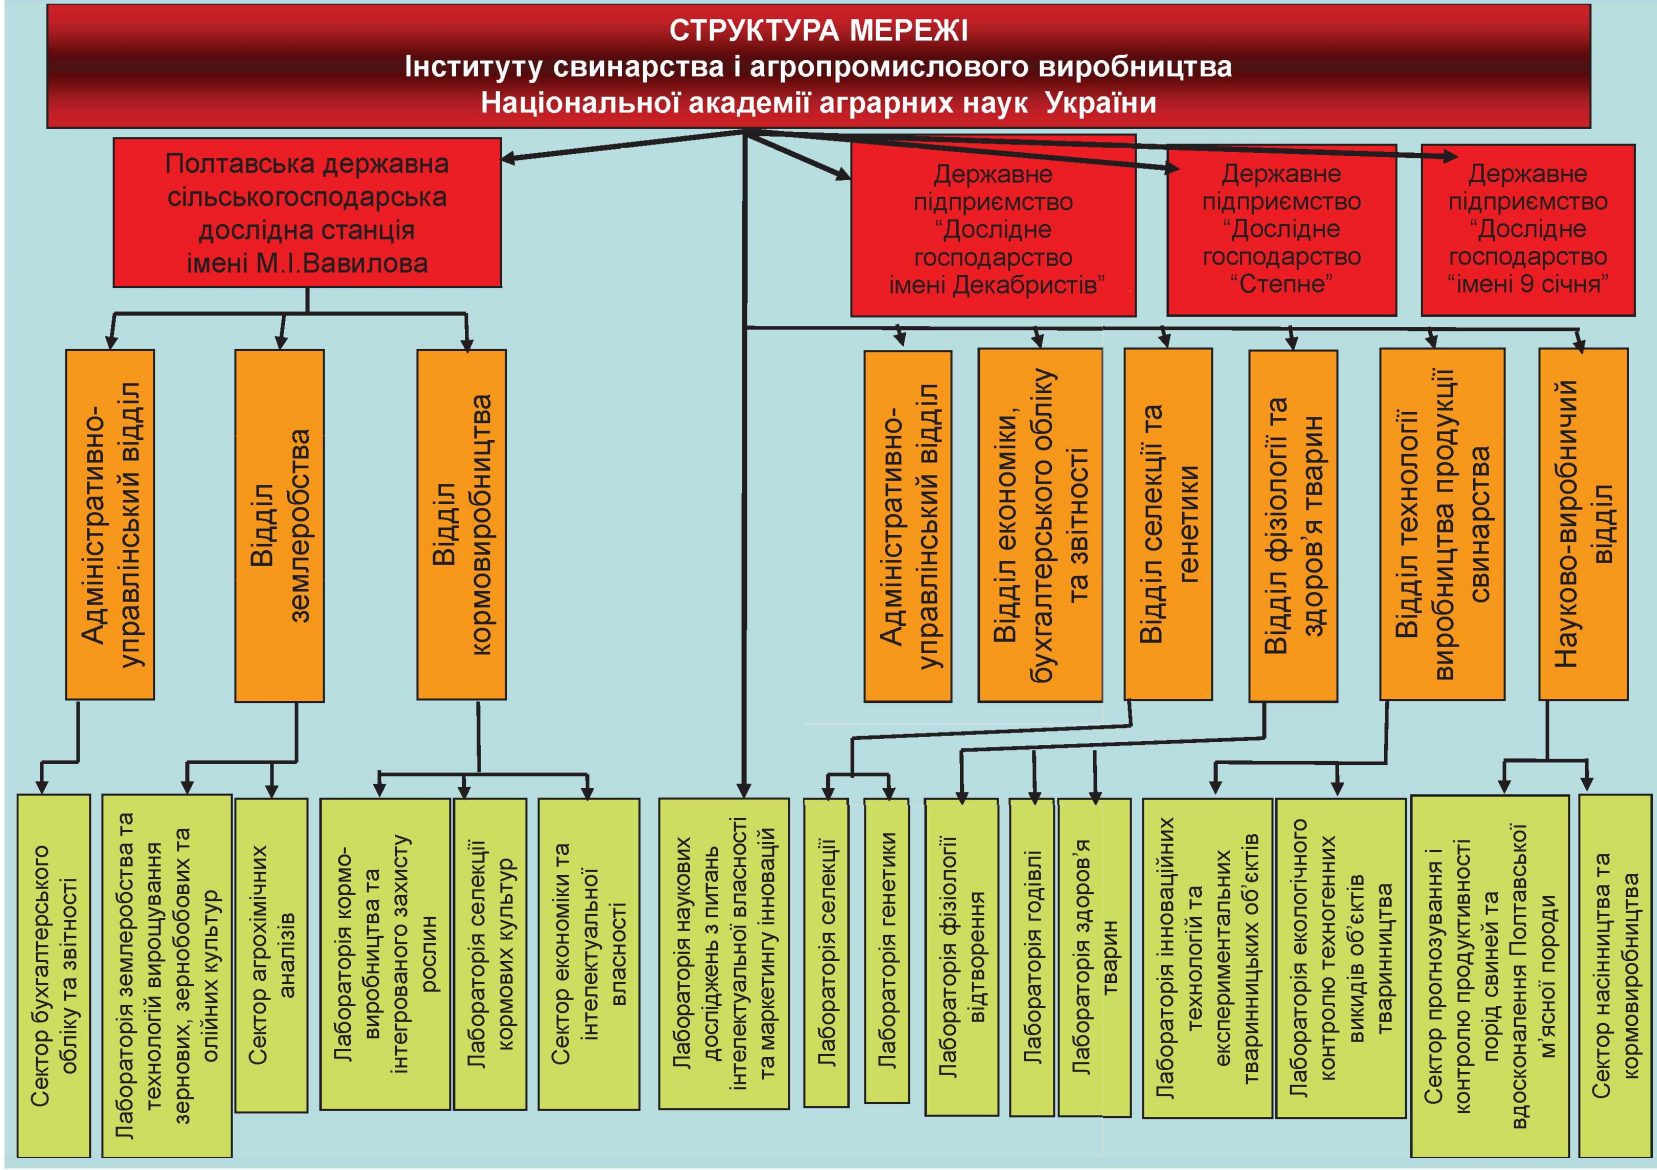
СТРУКТУРА МЕРЕЖІ
Інституту свинарства і агропромислового виробництва
Національної академії аграрних наук України

Полтавська державна сільськогосподарська дослідна станція імені М.І.Вавилова

Державне підприємство "Дослідне господарство імені Декабристів"

Державне підприємство "Дослідне господарство "Степне"

Державне підприємство "Дослідне господарство "імені 9 січня"

Адміністративно-управлінський відділ

Відділ землеробства

Відділ кормовиробництва

Адміністративно-управлінський відділ

Відділ економіки, бухгалтерського обліку та звітності

Відділ селекції та генетики

Відділ фізіології та здоров'я тварин

Відділ технології виробництва продукції свинарства

Науково-виробничий відділ

Сектор бухгалтерського обліку та звітності

Лабораторія землеробства та технологій вирощування зернових, зернобобових та олійних культур

Сектор агрохімічних аналізів

Лабораторія кормо-виробництва та інтегрованого захисту рослин

Лабораторія селекції кормових культур

Сектор економіки та інтелектуальної власності

Лабораторія наукових досліджень з питань інтелектуальної власності та маркетингу інновацій

Лабораторія селекції

Лабораторія генетики

Лабораторія фізіології відтворення

Лабораторія годівлі

Лабораторія здоров'я тварин

Лабораторія інноваційних технологій та експериментальних тваринницьких об'єктів

Лабораторія екологічного контролю техногенних викидів об'єктів тваринництва

Сектор прогнозування і контролю продуктивності порід свиней та вдосконалення Полтавської м'ясної породи

Сектор насінництва та кормовиробництва